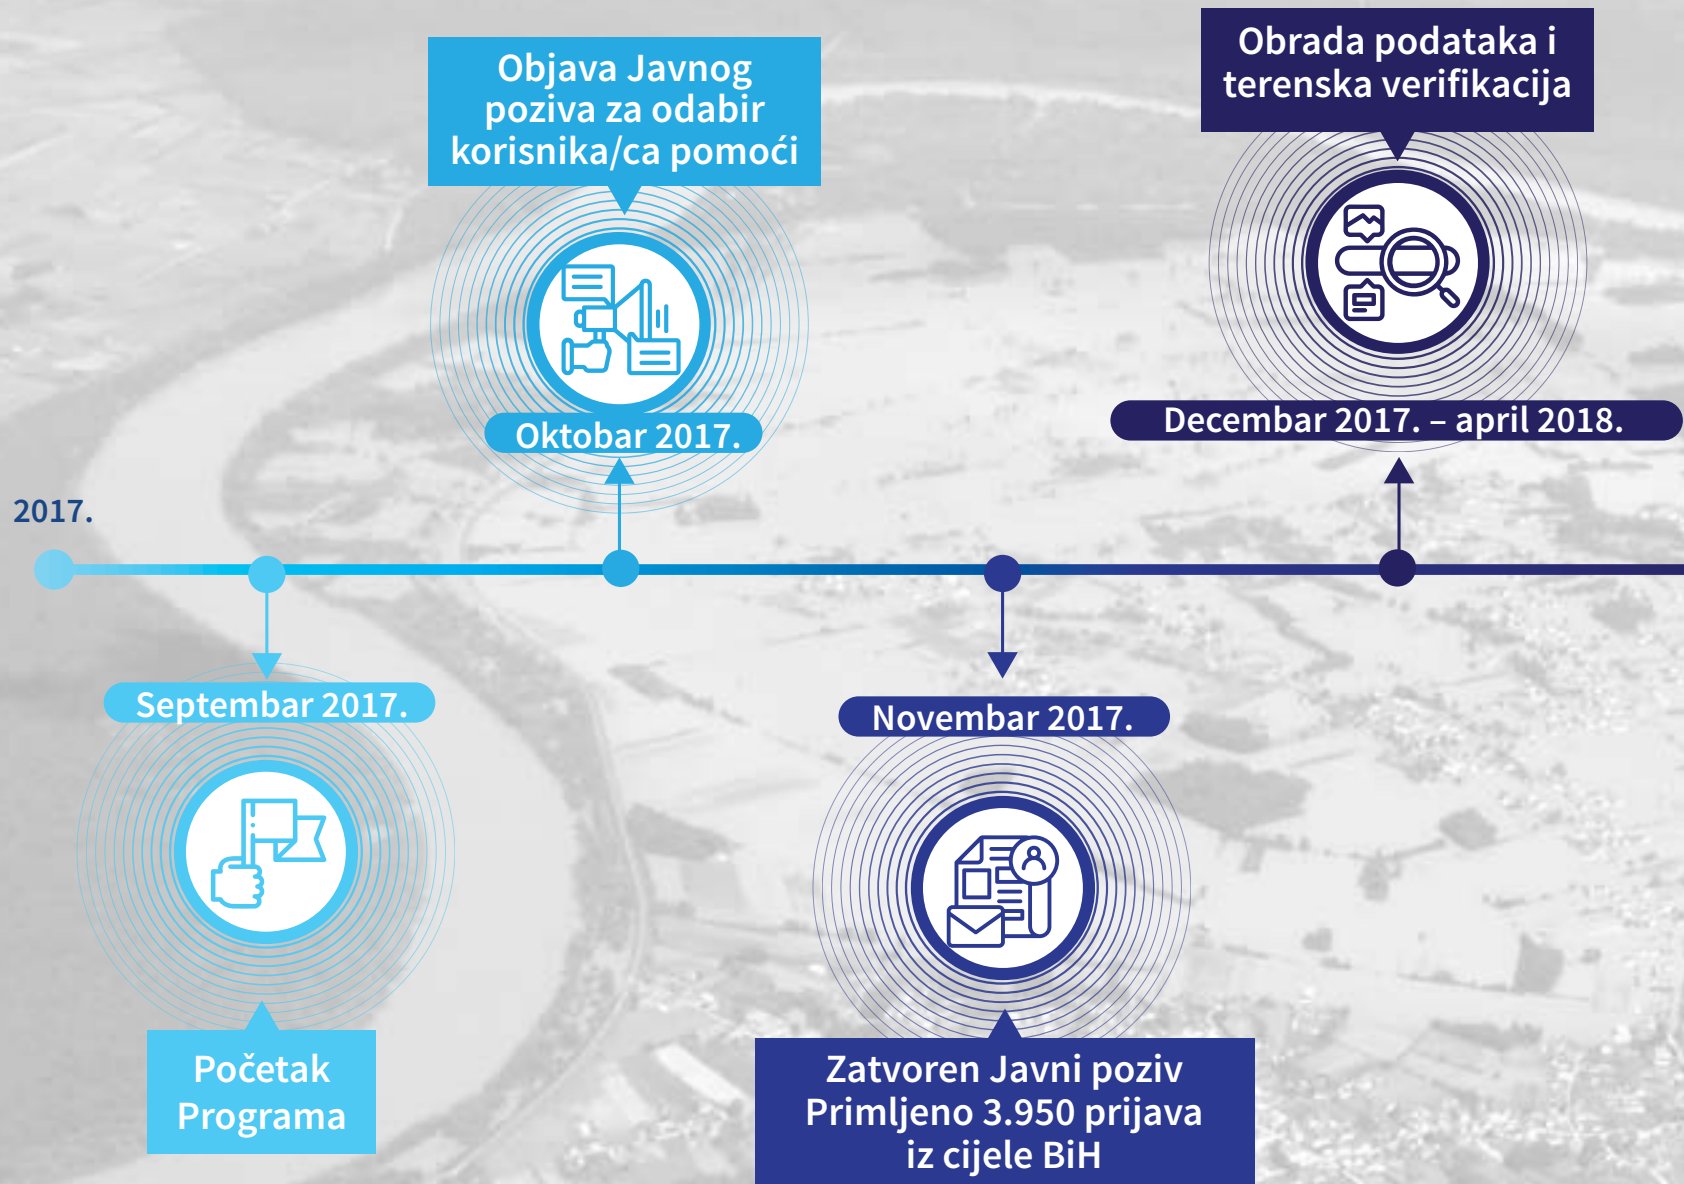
Objava Javnog poziva za odabir korisnika/ca pomoći

Obrada podataka i terenska verifikacija

Oktobar 2017.

Decembar 2017. – april 2018.

2017.

Septembar 2017.

Novembar 2017.

Početak Programa

Zatvoren Javni poziv
Primljeno 3.950 prijava iz cijele BiH